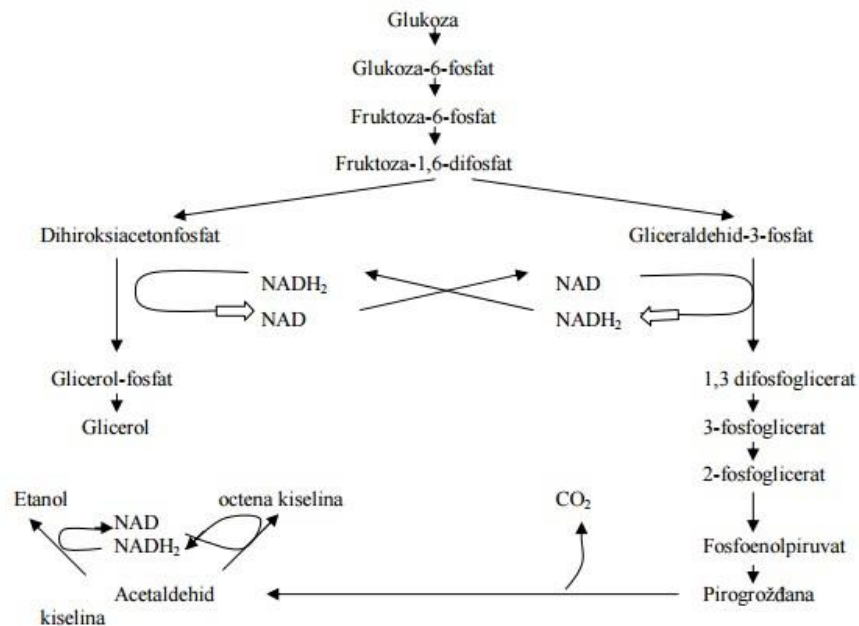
Glukoza

Glukoza-6-fosfat

Fruktoza-6-fosfat

Fruktoza-1,6-difosfat

Dihiroksiacetonfosfat

Gliceraldehid-3-fosfat

$NADH_2$

NAD

NAD

$NADH_2$

Glicerol-fosfat

Glicerol

1,3 difosfoglicerat

3-fosfoglicerat

2-fosfoglicerat

Etanol

octena kiselina

NAD

$NADH_2$

$CO_2$

Fosfoenolpiruvat

Acetaldehid

Pirogrožđana

kiselina